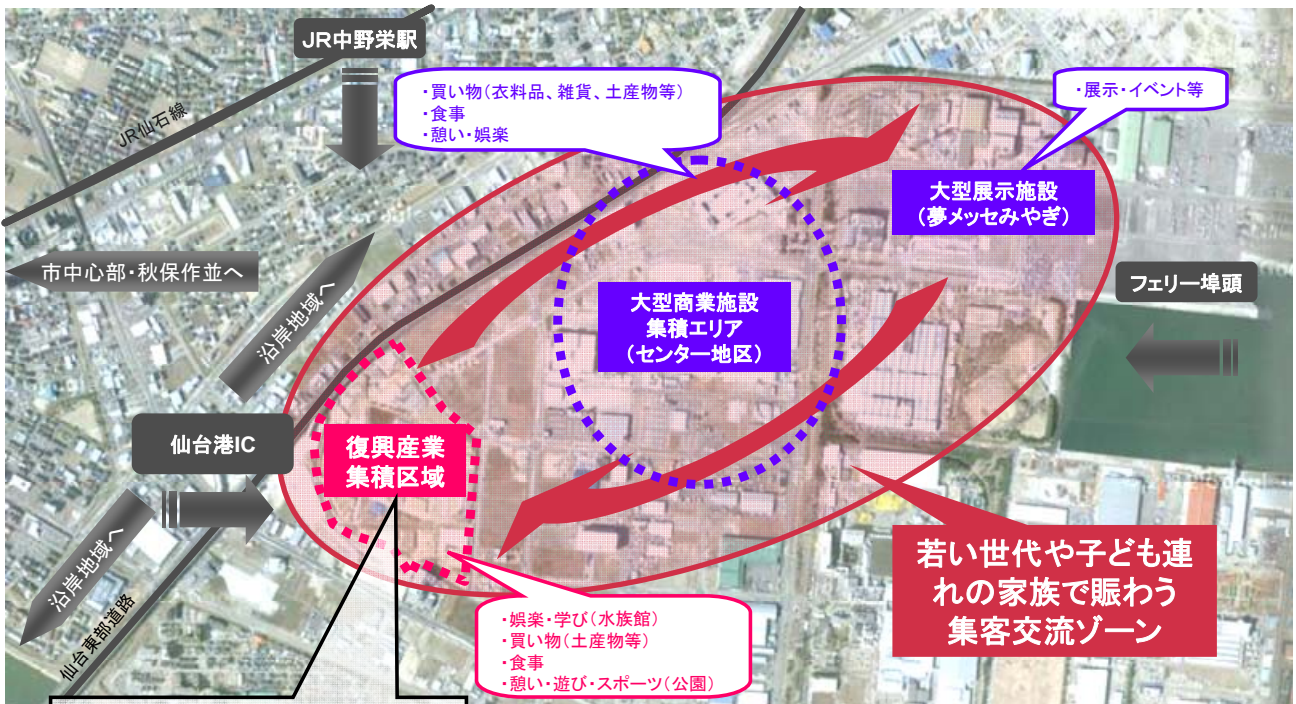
JR中野栄駅

JR仙石線

・買い物（衣料品、雑貨、土産物等）
・食事
・憩い・娯楽

・展示・イベント等

大型展示施設
（夢メッセみやぎ）

市中心部・秋保作並へ

沿岸地域へ

大型商業施設
集積エリア
（センター地区）

フェリー埠頭

仙台港IC

復興産業
集積区域

沿岸地域へ

仙台東部道路

・娯楽・学び（水族館）
・買い物（土産物等）
・食事
・憩い・遊び・スポーツ（公園）

若い世代や子ども連れの家族で賑わう集客交流ゾーン